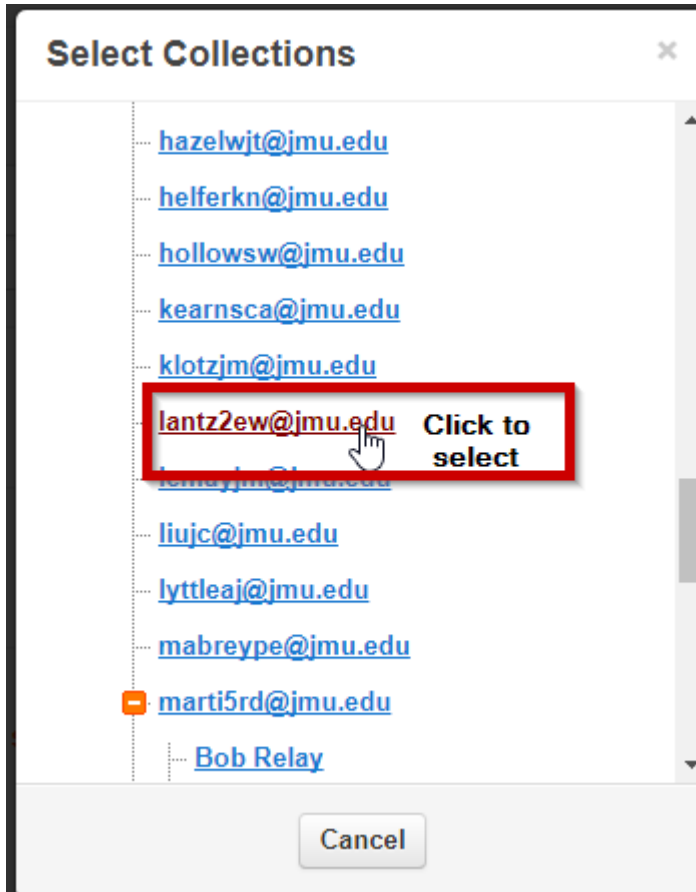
Select Collections

×

hazelwjt@jmu.edu

helferkn@jmu.edu

hollowsw@jmu.edu

kearnsca@jmu.edu

klotzjm@jmu.edu

lantz2ew@jmu.edu

Click to select

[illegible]@jmu.edu

liujc@jmu.edu

lyttleaj@jmu.edu

mabreype@jmu.edu

marti5rd@jmu.edu

Bob Relay

Cancel